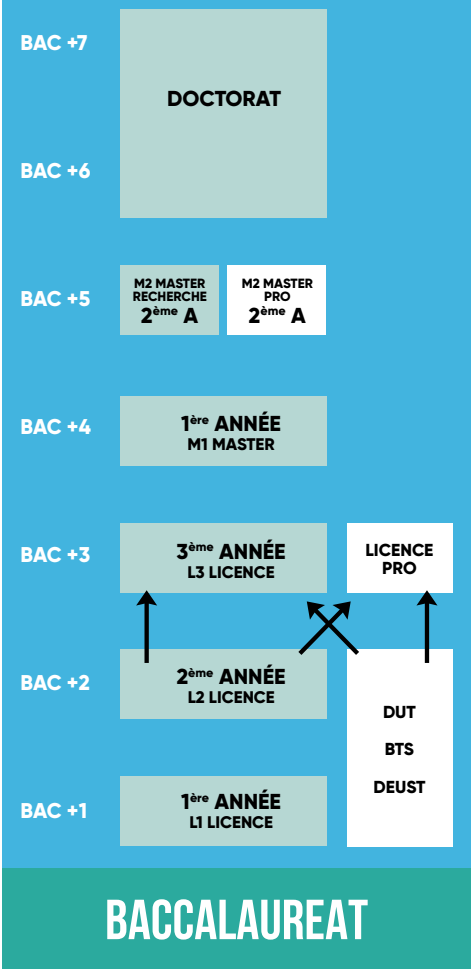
BAC +7

DOCTORAT

BAC +6

BAC +5

M2 MASTER RECHERCHE
2$^{ème}$ A

M2 MASTER PRO
2$^{ème}$ A

BAC +4

1$^{ère}$ ANNÉE
M1 MASTER

BAC +3

3$^{ème}$ ANNÉE
L3 LICENCE

LICENCE PRO

BAC +2

2$^{ème}$ ANNÉE
L2 LICENCE

DUT

BTS

DEUST

BAC +1

1$^{ère}$ ANNÉE
L1 LICENCE

BACCALAUREAT